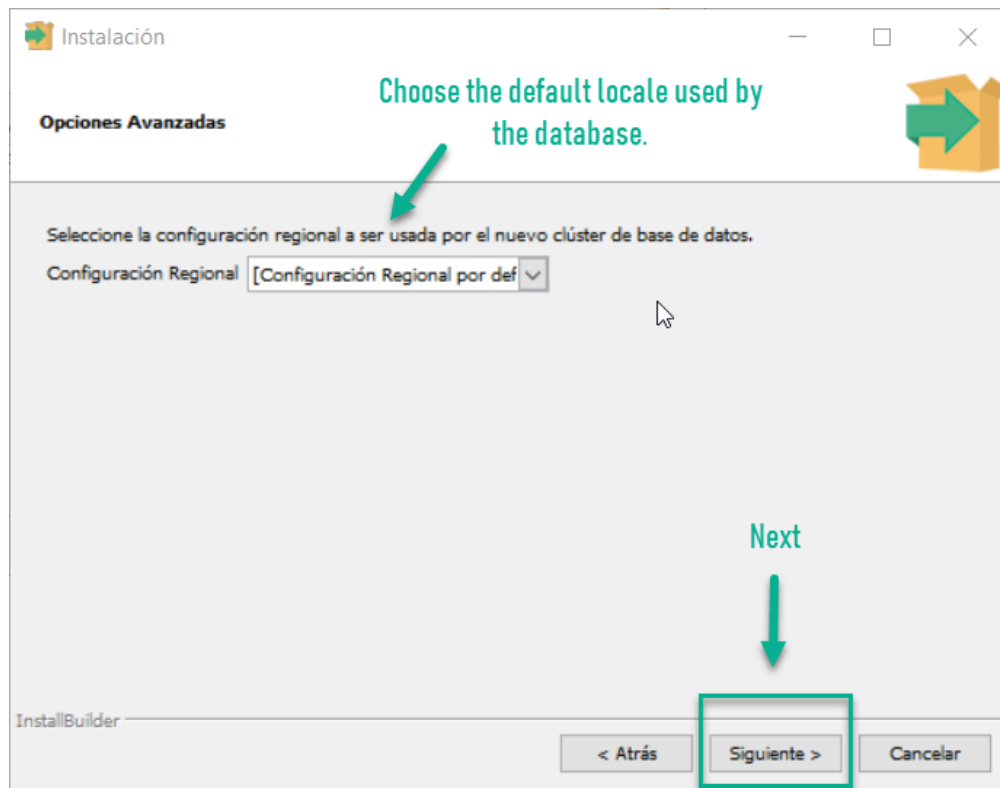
Instalación

Opciones Avanzadas

Choose the default locale used by the database.

Seleccione la configuración regional a ser usada por el nuevo clúster de base de datos.

Configuración Regional [Configuración Regional por def

Next

InstallBuilder

< Atrás

Siguiente >

Cancelar